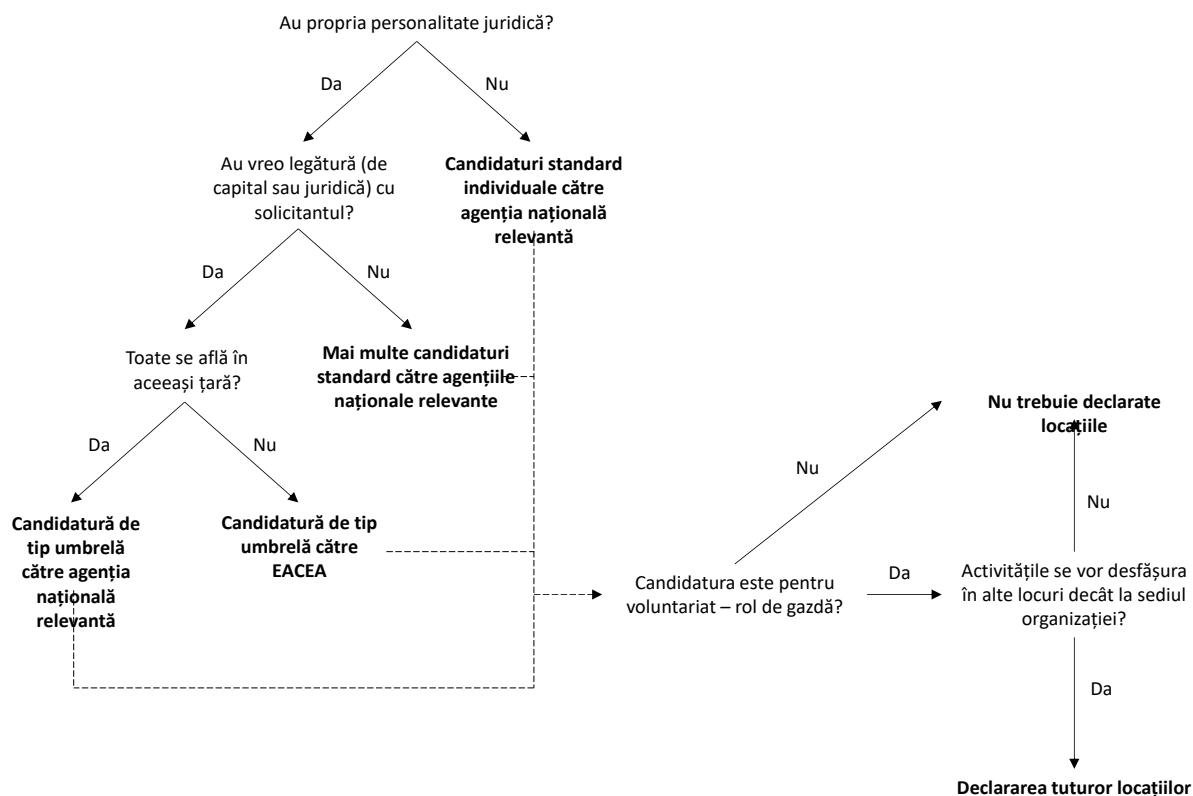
Au propria personalitate juridică?

Da

Nu

Au vreo legătură (de capital sau juridică) cu solicitantul?

**Candidaturi standard individuale către agenția națională relevantă**

Da

Nu

Toate se află în aceeași țară?

**Mai multe candidaturi standard către agențiile naționale relevante**

Da

Nu

**Candidatură de tip umbrelă către agenția națională relevantă**

**Candidatură de tip umbrelă către EACEA**

Nu

**Nu trebuie declarate locațiile**

Nu

Candidatura este pentru voluntariat – rol de gazdă?

Da

Activitățile se vor desfășura în alte locuri decât la sediul organizației?

Da

**Declararea tuturor locațiilor**